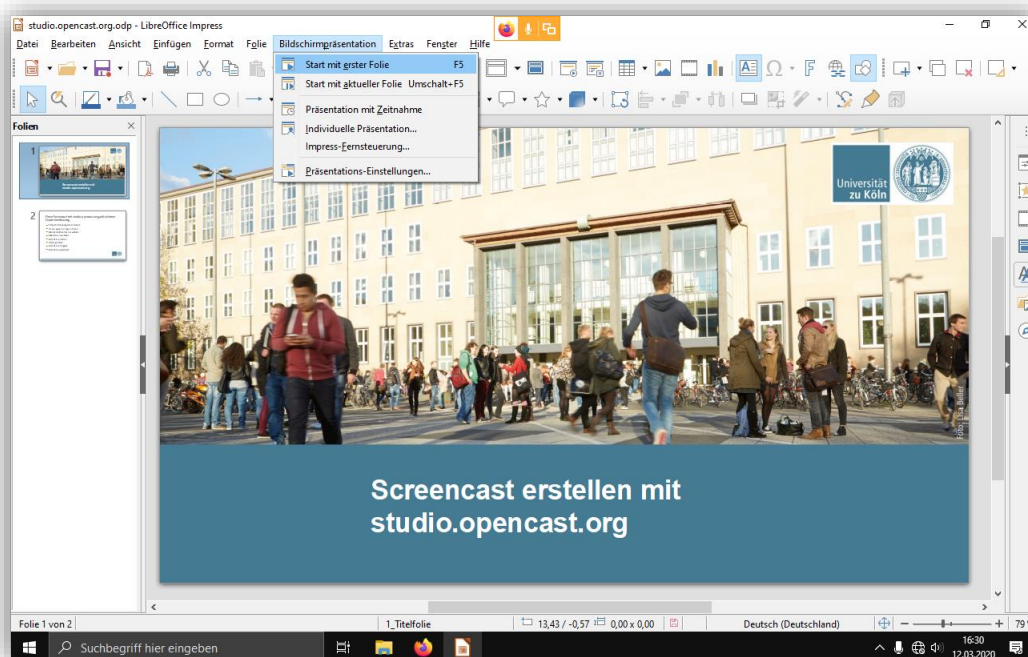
studio.opencast.org.odp - LibreOffice Impress

Datei Bearbeiten Ansicht Einfügen Format Folie Bildschirmpräsentation Extras Fenster Hilfe

Start mit erster Folie F5
Start mit aktueller Folie Umschalt+F5
Präsentation mit Zeitnahme
Individuelle Präsentation...
Impress-Fernsteuerung...
Präsentations-Einstellungen...

Folien

1

2

Universität zu Köln

Screencast erstellen mit studio.opencast.org

Folie 1 von 2
1_Titelfolie
13,43 / -0,57
0,00 x 0,00
Deutsch (Deutschland)
79

Suchbegriff hier eingeben
16:30
12.03.2020